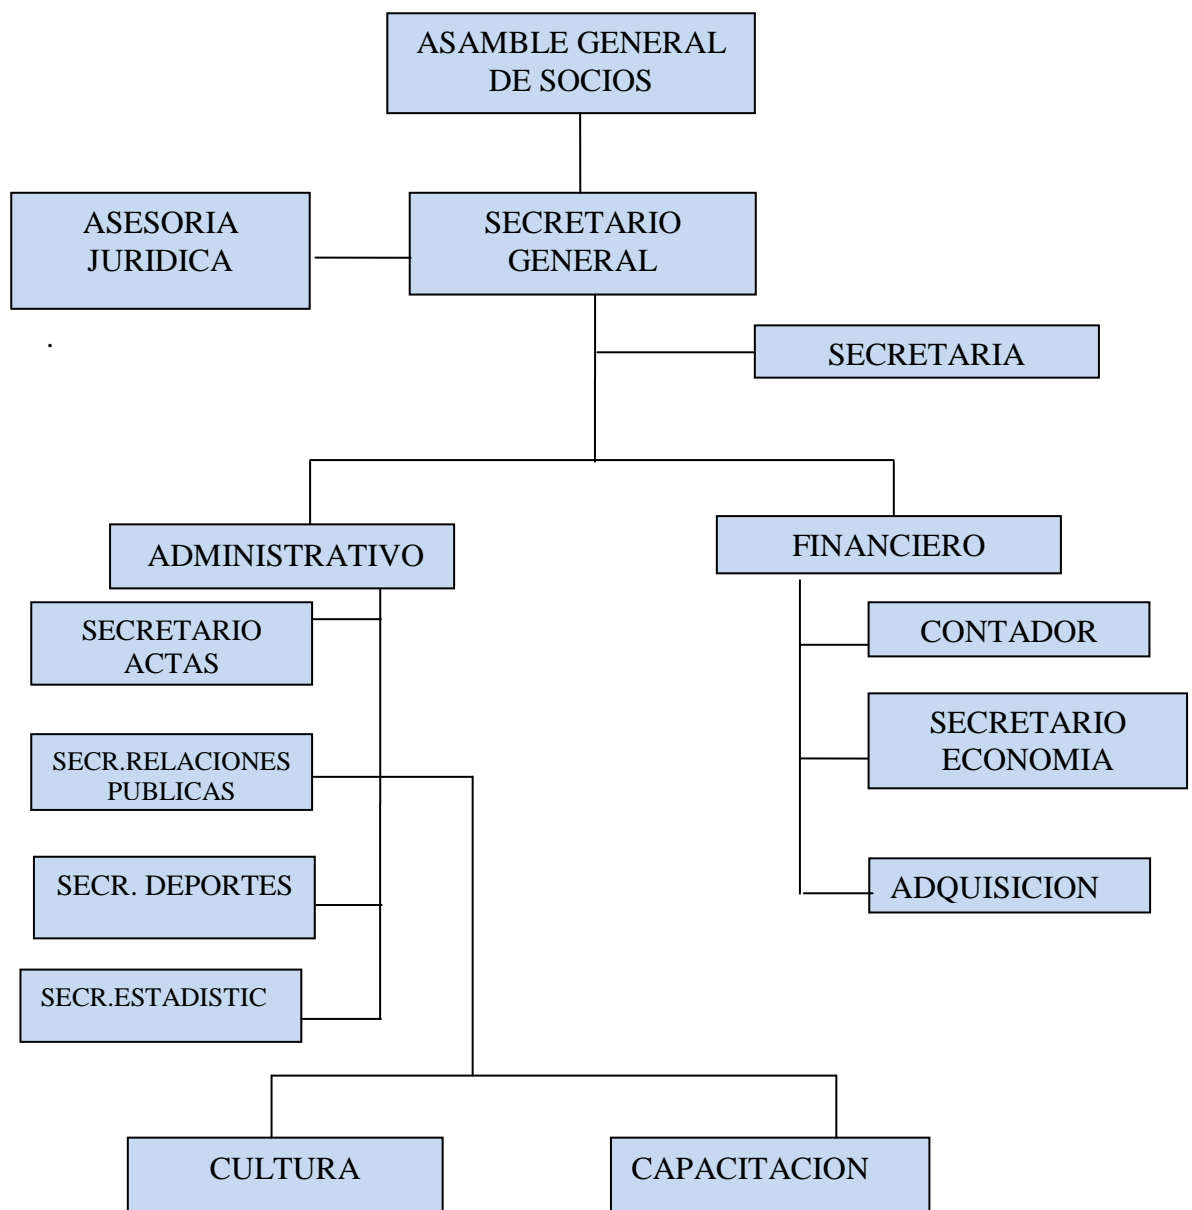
ASAMBLE GENERAL DE SOCIOS

ASESORIA JURIDICA

SECRETARIO GENERAL

.

SECRETARIA

ADMINISTRATIVO

FINANCIERO

SECRETARIO ACTAS

SECR.RELACIONES PUBLICAS

SECR. DEPORTES

SECR.ESTADISTIC

CONTADOR

SECRETARIO ECONOMIA

ADQUISICION

CULTURA

CAPACITACION